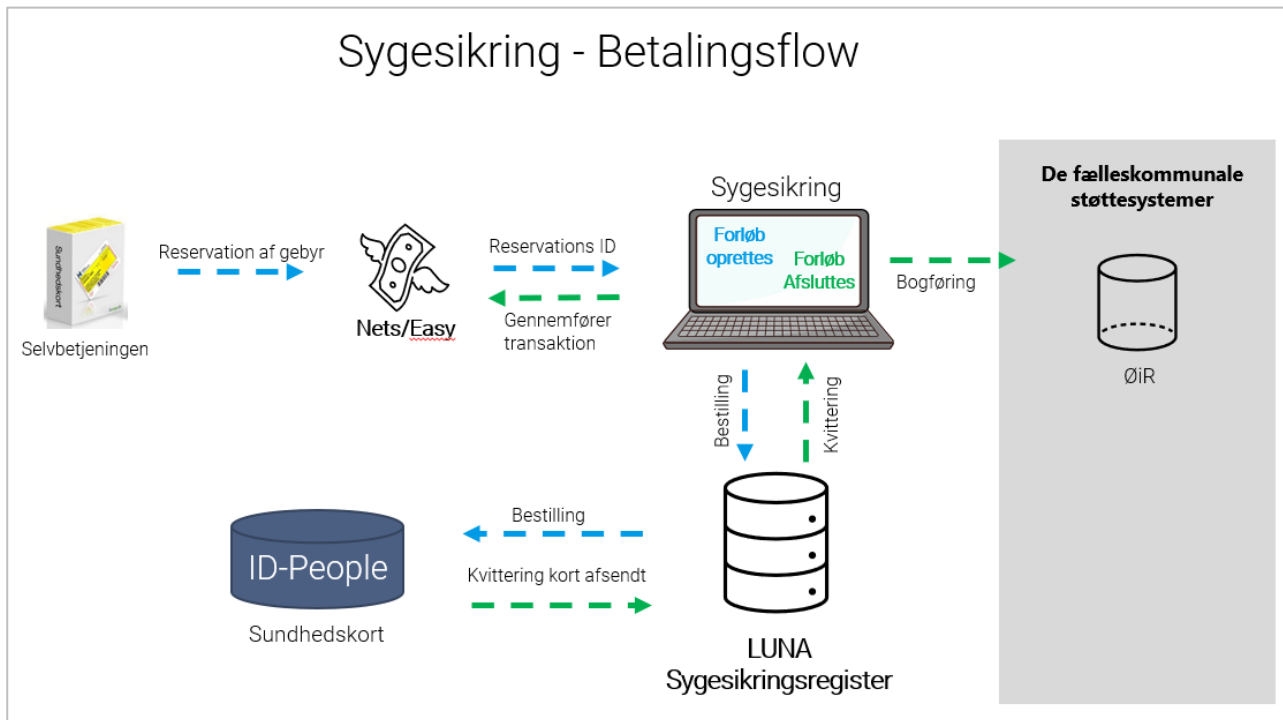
Sygesikring - Betalingsflow

Sundhedskort

Selvbetjeningen

Reservation af gebyr

Nets/Easy

Reservations ID

Gennemfører transaktion

Sygesikring

Forløb oprettes

Forløb Afsluttes

Bogføring

De fælleskommunale støttesystemer

ØiR

Bestilling

Kvittering

ID-People

Sundhedskort

Bestilling

Kvittering kort afsendt

LUNA Sygesikringsregister